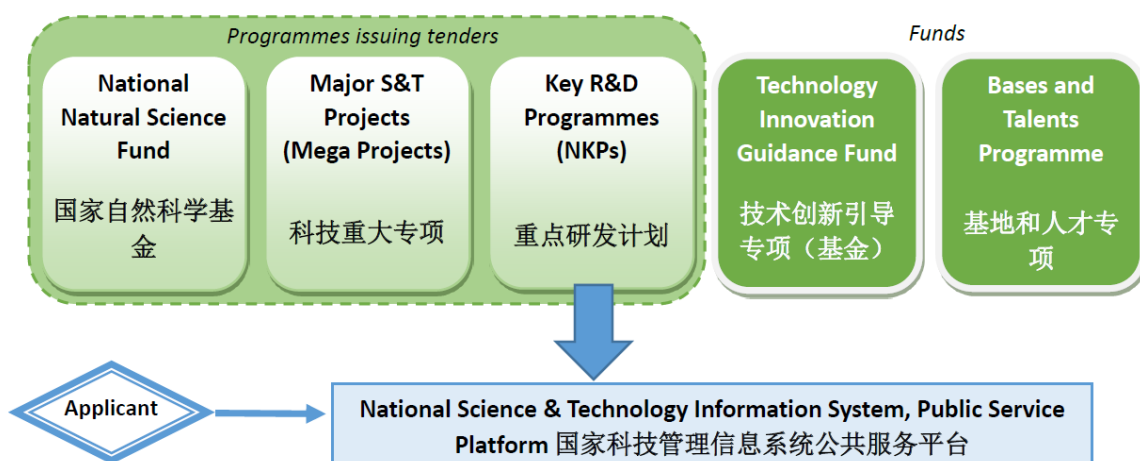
Programmes issuing tenders

National Natural Science Fund

国家自然科学基金

Major S&T Projects (Mega Projects)

科技重大专项

Key R&D Programmes (NKPs)

重点研发计划

Funds

Technology Innovation Guidance Fund

技术创新引导专项（基金）

Bases and Talents Programme

基地和人才专项

Applicant

National Science & Technology Information System, Public Service Platform 国家科技管理信息系统公共服务平台